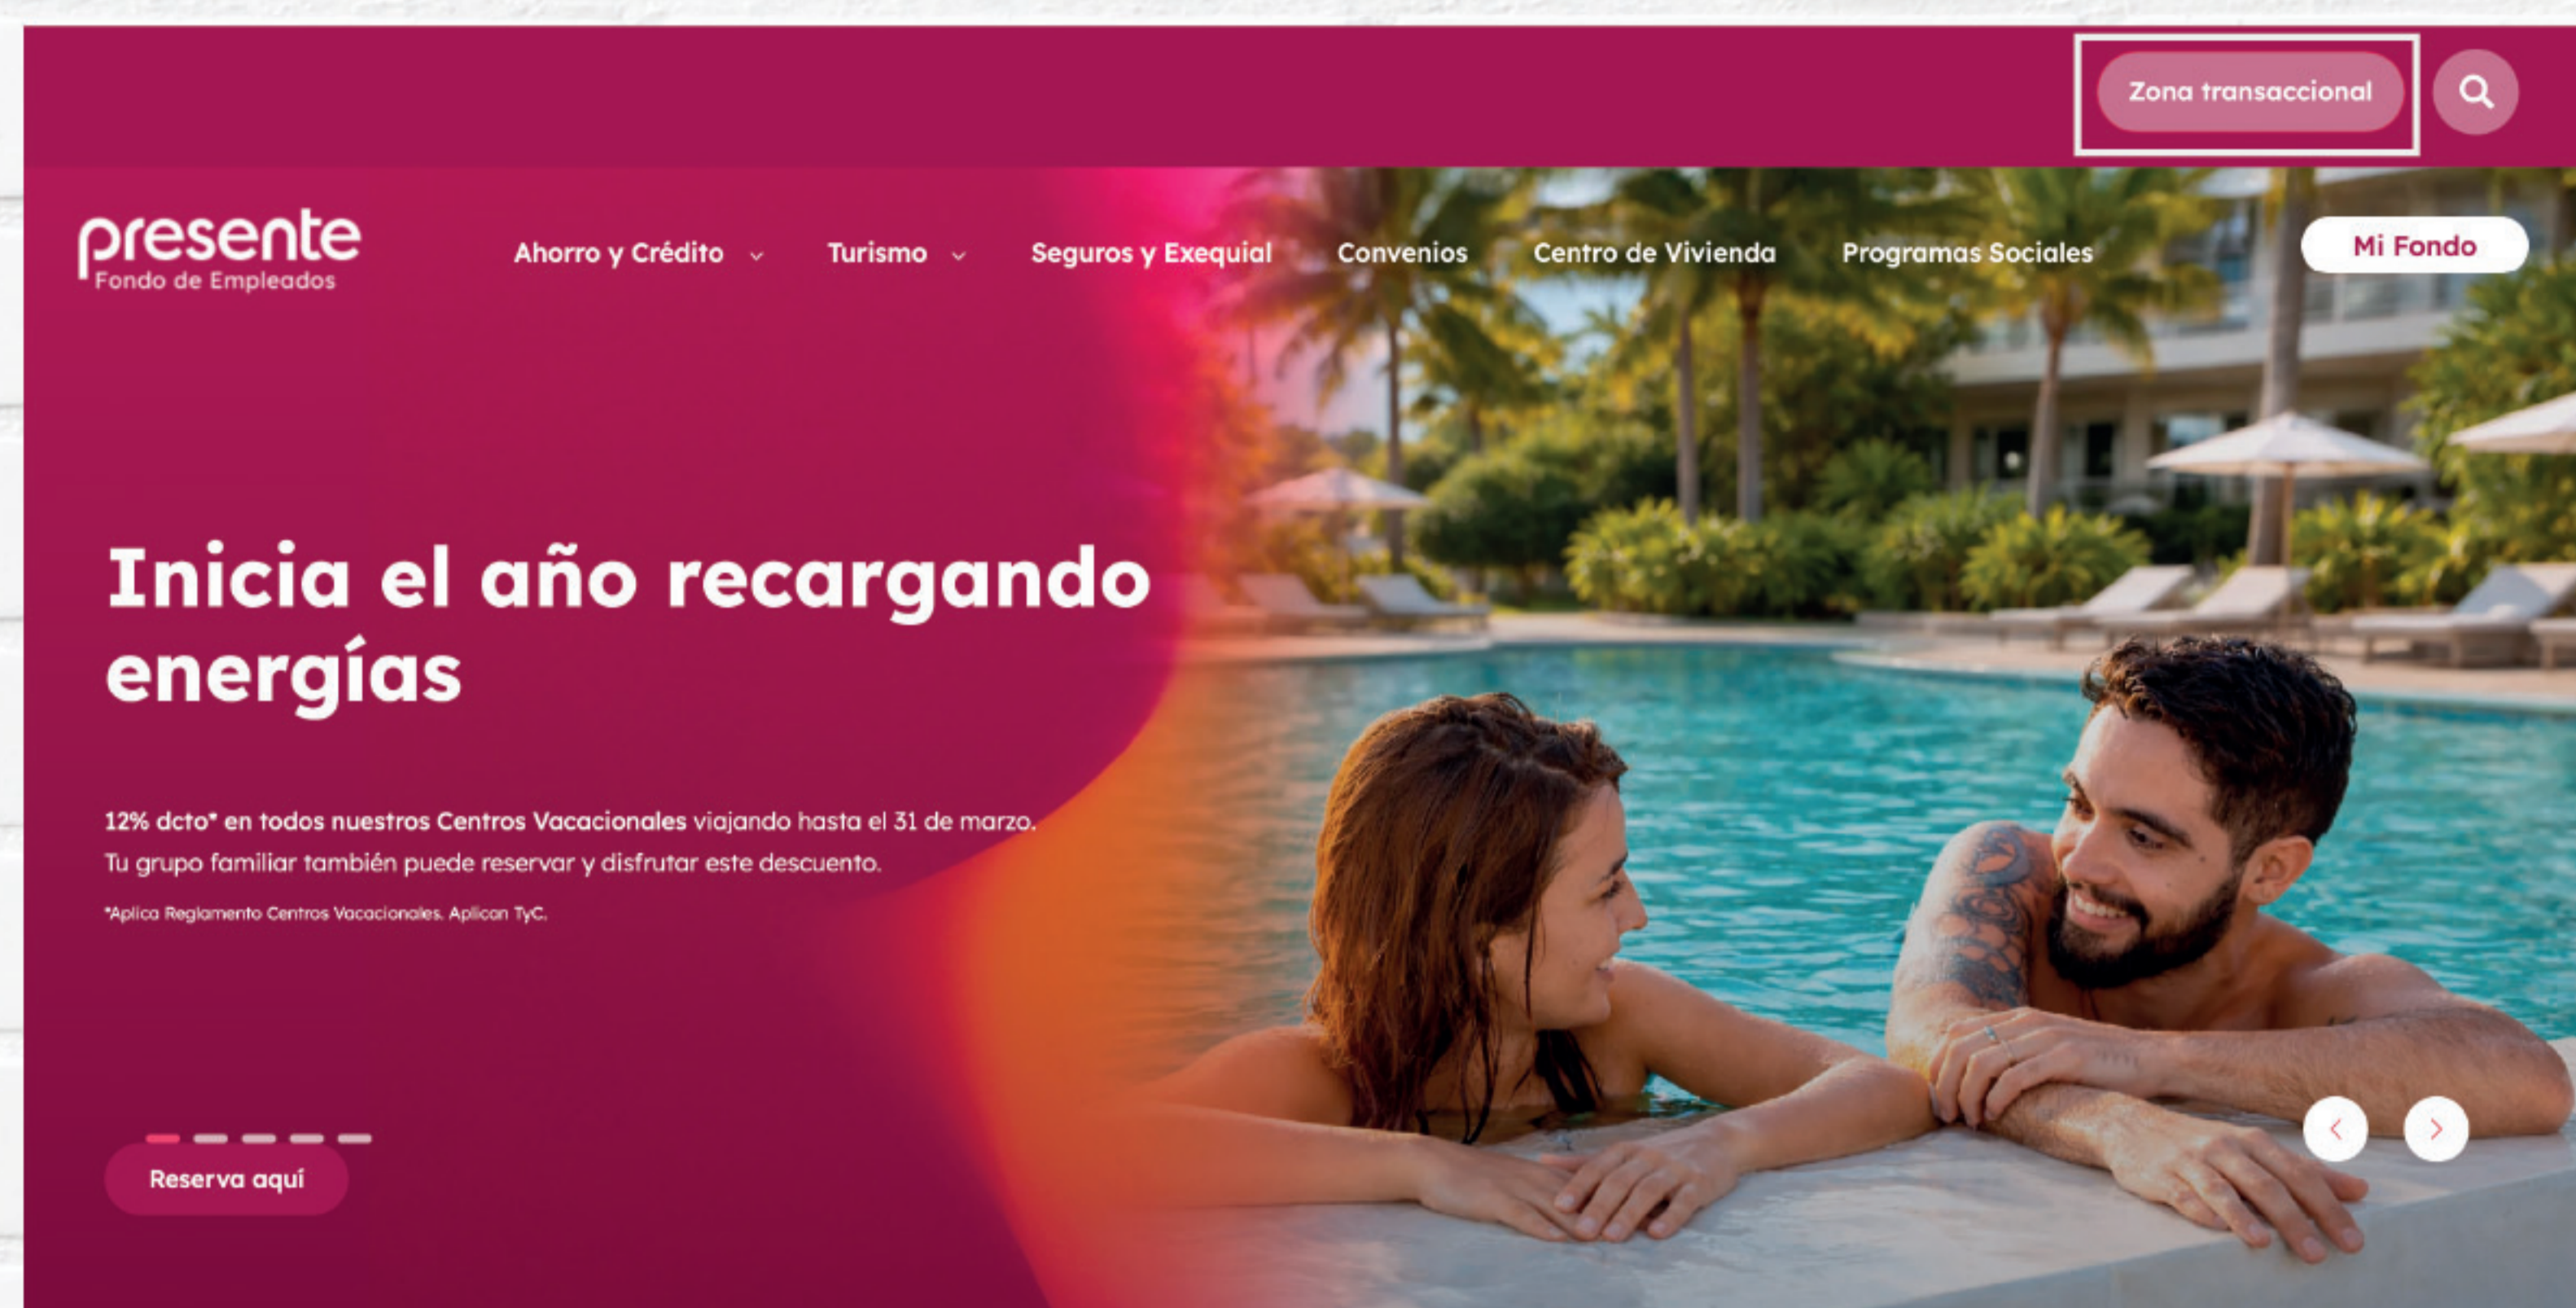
Zona transaccional

presente
Fondo de Empleados

Ahorro y Crédito Turismo Seguros y Exequial Convenios Centro de Vivienda Programas Sociales

Mi Fondo

Inicia el año recargando energías

12% dcto* en todos nuestros Centros Vacacionales viajando hasta el 31 de marzo. Tu grupo familiar también puede reservar y disfrutar este descuento.

*Aplica Reglamento Centros Vacacionales. Aplican TyC.

Reserva aquí